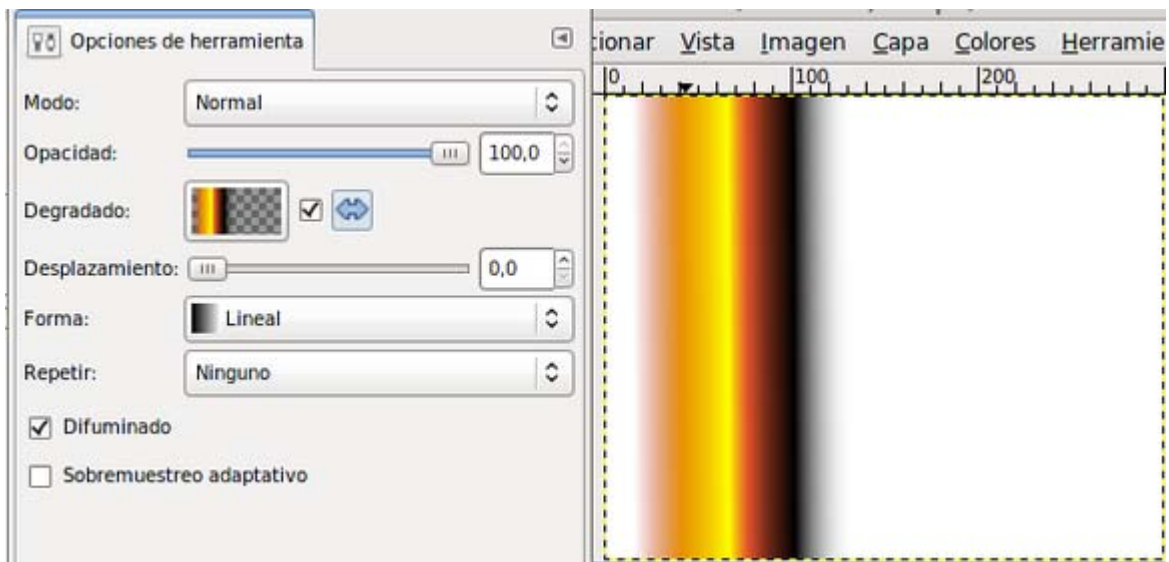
Opciones de herramienta

Modo: Normal

Opacidad: 100,0

Degradado:

Desplazamiento: 0,0

Forma: Lineal

Repetir: Ninguno

Difuminado

Sobremuestreo adaptativo

cionar Vista Imagen Capa Colores Herramie

0 100 200